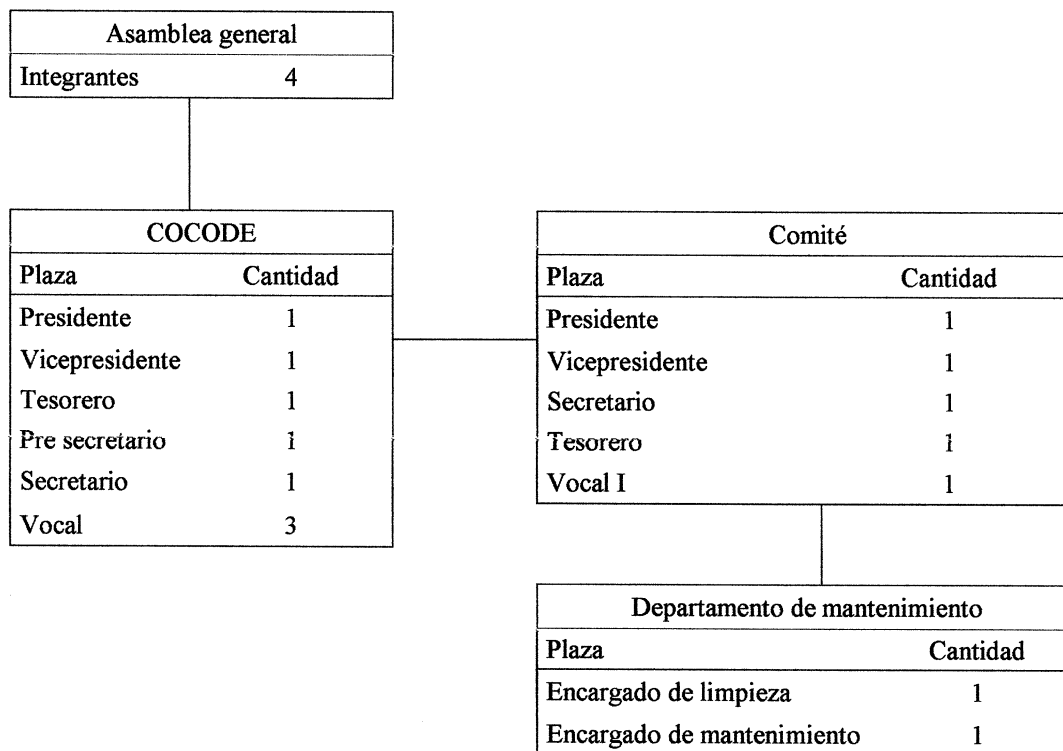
| Asamblea general | |
|---|---|
| Integrantes | 4 |

| COCODE | |
|---|---|
| Plaza | Cantidad |
| Presidente | 1 |
| Vicepresidente | 1 |
| Tesorero | 1 |
| Pre secretario | 1 |
| Secretario | 1 |
| Vocal | 3 |

| Comité | |
|---|---|
| Plaza | Cantidad |
| Presidente | 1 |
| Vicepresidente | 1 |
| Secretario | 1 |
| Tesorero | 1 |
| Vocal I | 1 |

| Departamento de mantenimiento | |
|---|---|
| Plaza | Cantidad |
| Encargado de limpieza | 1 |
| Encargado de mantenimiento | 1 |